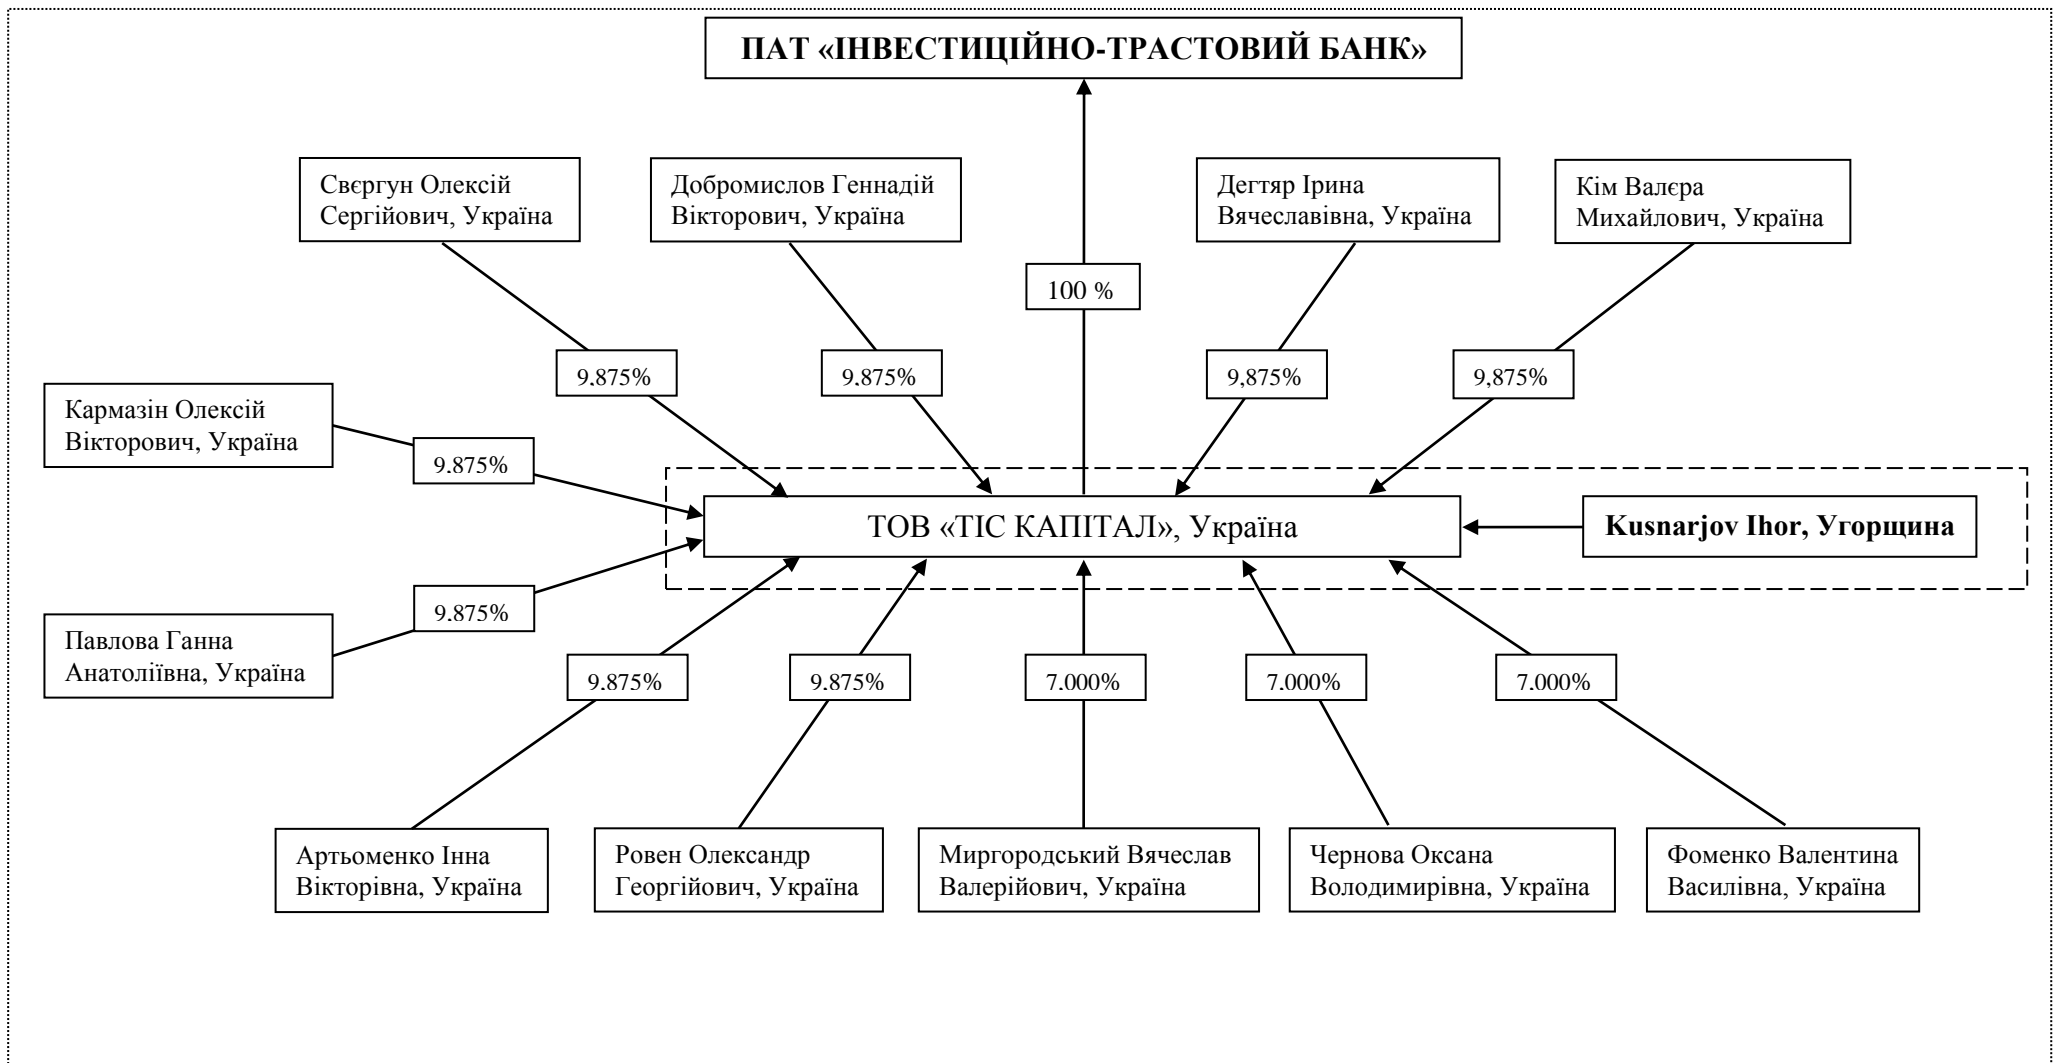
ПАТ «ІНВЕСТИЦІЙНО-ТРАСТОВИЙ БАНК»

Свєргун Олексій Сергійович, Україна

Добромислов Геннадій Вікторович, Україна

100 %

Дегтяр Ірина Вячеславівна, Україна

Кім Валєра Михайлович, Україна

9.875%

9.875%

9,875%

9,875%

Кармазін Олексій Вікторович, Україна

9.875%

ТОВ «ТІС КАПІТАЛ», Україна

Kusnarjov Ihor, Угорщина

9.875%

Павлова Ганна Анатоліївна, Україна

9.875%

9.875%

7.000%

7.000%

7.000%

Артьоменко Інна Вікторівна, Україна

Ровен Олександр Георгійович, Україна

Миргородський Вячеслав Валерійович, Україна

Чернова Оксана Володимирівна, Україна

Фоменко Валентина Василівна, Україна